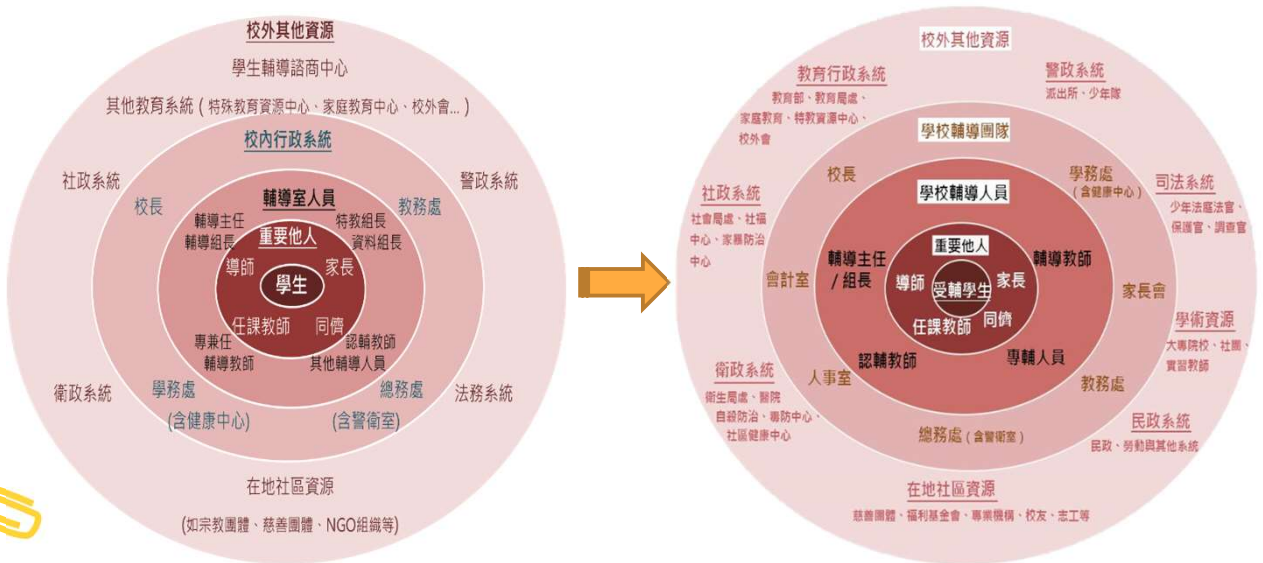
校外其他資源
學生輔導諮商中心
其他教育系統（特殊教育資源中心、家庭教育中心、校外會…）
校內行政系統
社政系統
警政系統
校長
教務處
輔導室人員
輔導主任
輔導組長
特教組長
資料組長
重要他人
導師
家長
學生
任課教師
同儕
專兼任輔導教師
認輔教師
其他輔導人員
學務處
(含健康中心)
總務處
(含警衛室)
衛政系統
法務系統
在地社區資源
(如宗教團體、慈善團體、NGO組織等)

校外其他資源
教育行政系統
教育部、教育局處、家庭教育、特教資源中心、校外會
警政系統
派出所、少年隊
學校輔導團隊
校長
學務處
(含健康中心)
社政系統
社會局處、社福中心、家暴防治中心
司法系統
少年法庭法官、保護官、調查官
學校輔導人員
重要他人
輔導主任/組長
輔導教師
會計室
導師
受輔學生
家長
家長會
任課教師
同儕
學術資源
大專院校、社團、實習教師
認輔教師
專輔人員
人事室
教務處
衛政系統
衛生局處、醫院自殺防治、毒防中心、社區健康中心
總務處(含警衛室)
民政系統
民政、勞動與其他系統
在地社區資源
慈善團體、福利基金會、專業機構、校友、志工等